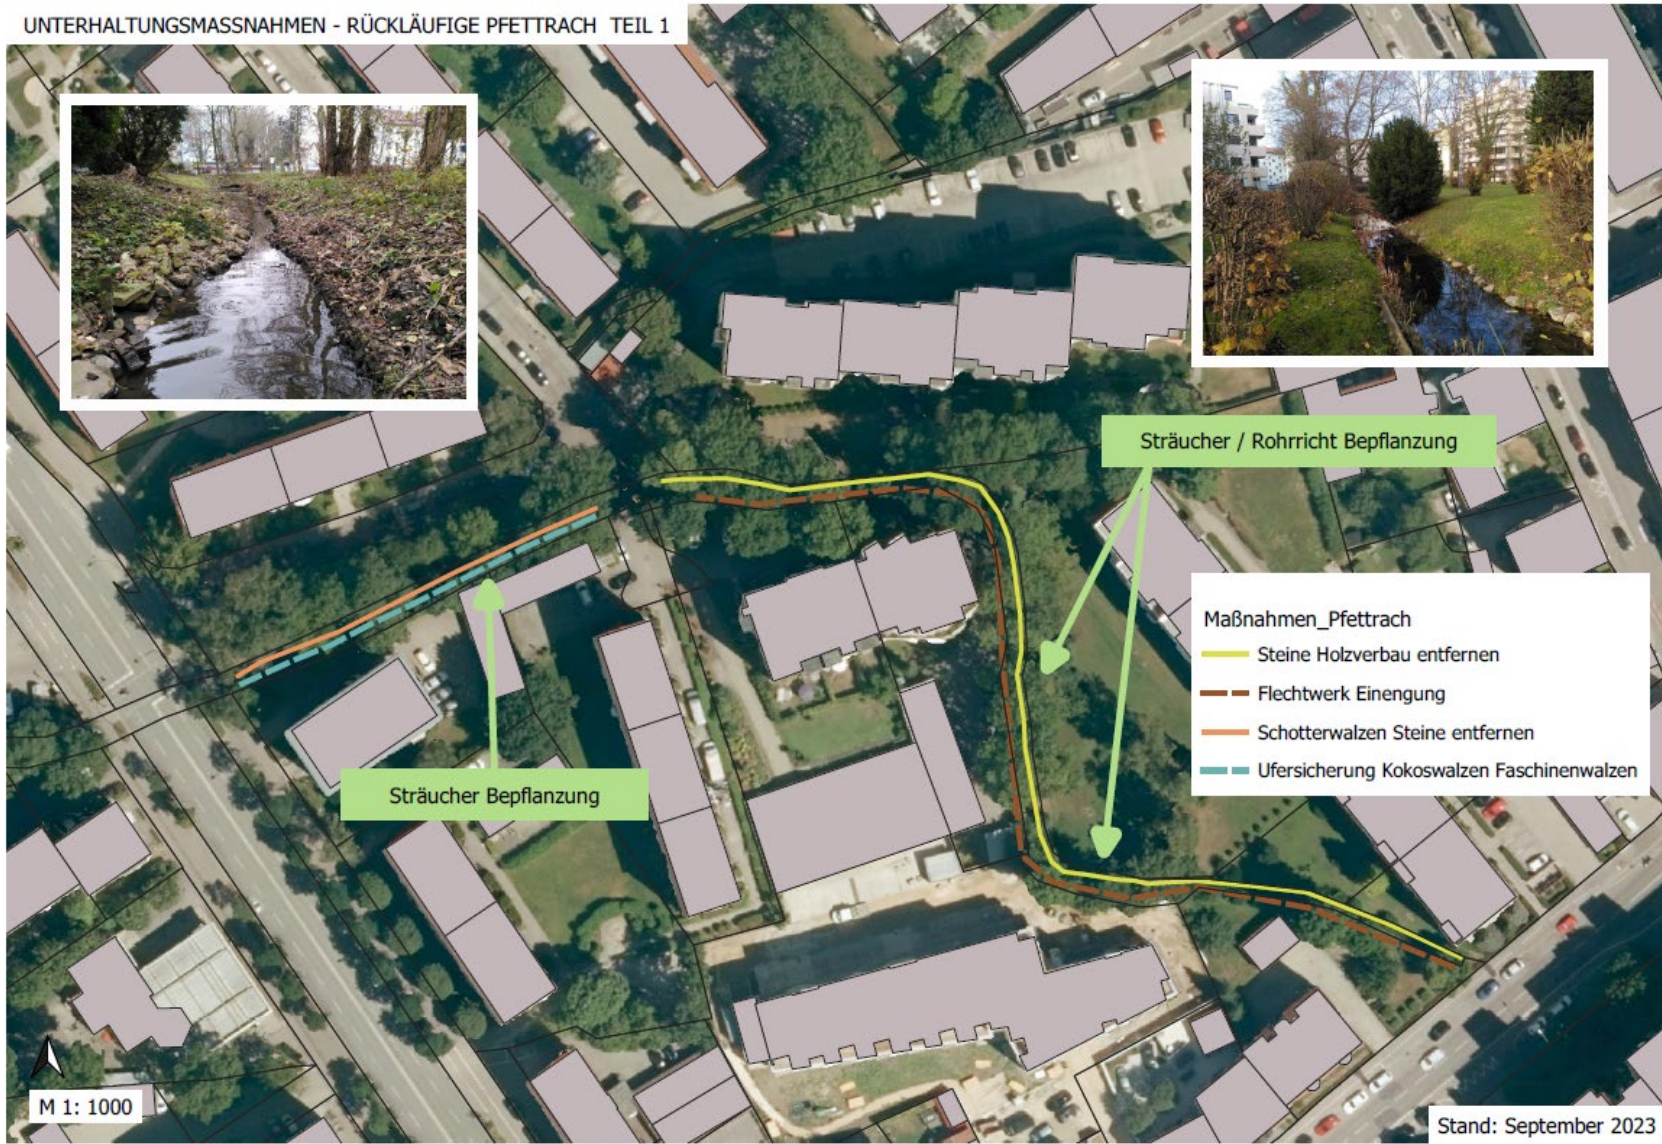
UNTERHALTUNGSMASSNAHMEN - RÜCKLÄUFIGE PFETTRACH TEIL 1

Sträucher / Rohrricht Bepflanzung

Maßnahmen_Pfettrach
Steine Holzverbau entfernen
Flechtwerk Einengung
Schotterwalzen Steine entfernen
Ufersicherung Kokoswalzen Faschinenwalzen

Sträucher Bepflanzung

M 1: 1000

Stand: September 2023